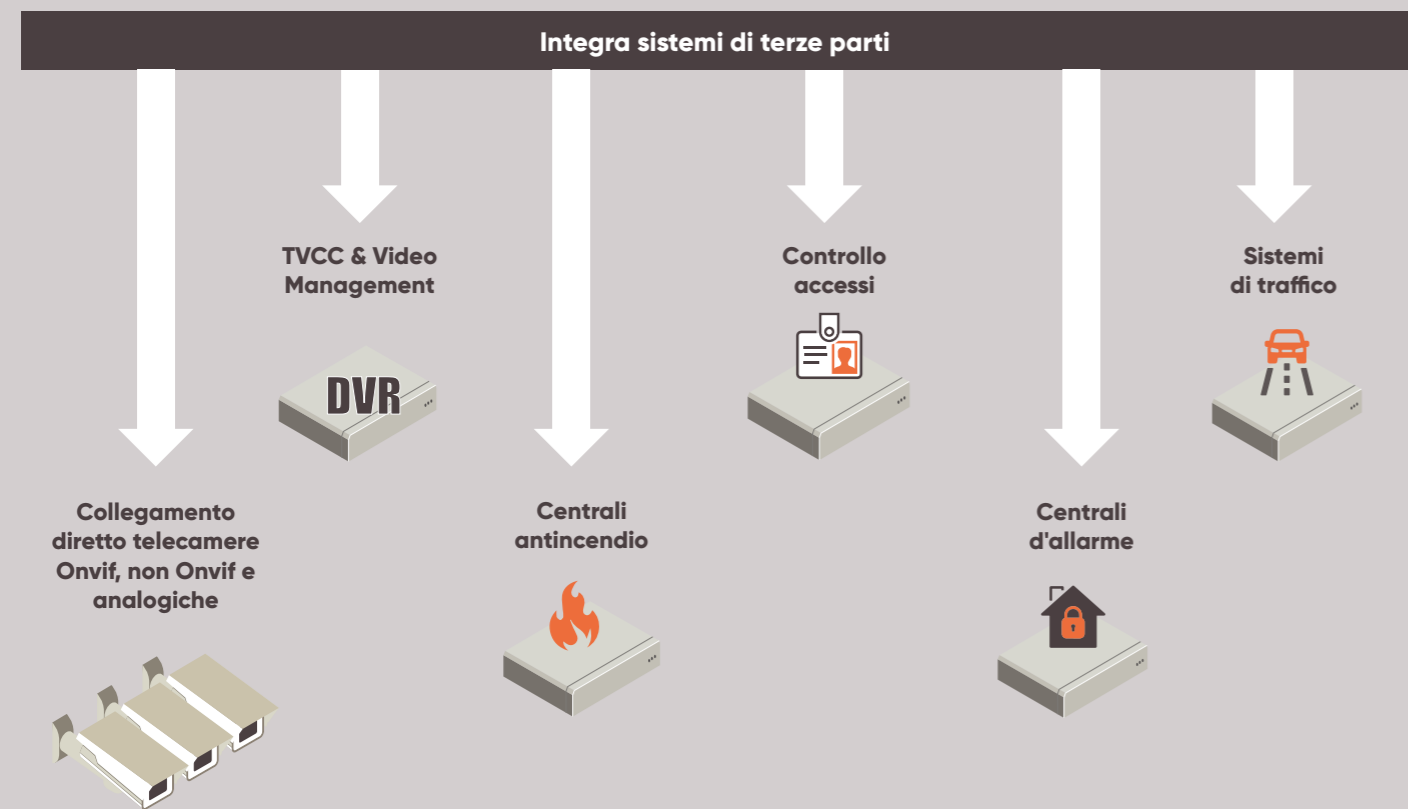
Integra sistemi di terze parti

TVCC & Video Management

DVR

Controllo accessi

Sistemi di traffico

Collegamento diretto telecamere Onvif, non Onvif e analogiche

Centrali antincendio

Centrali d'allarme